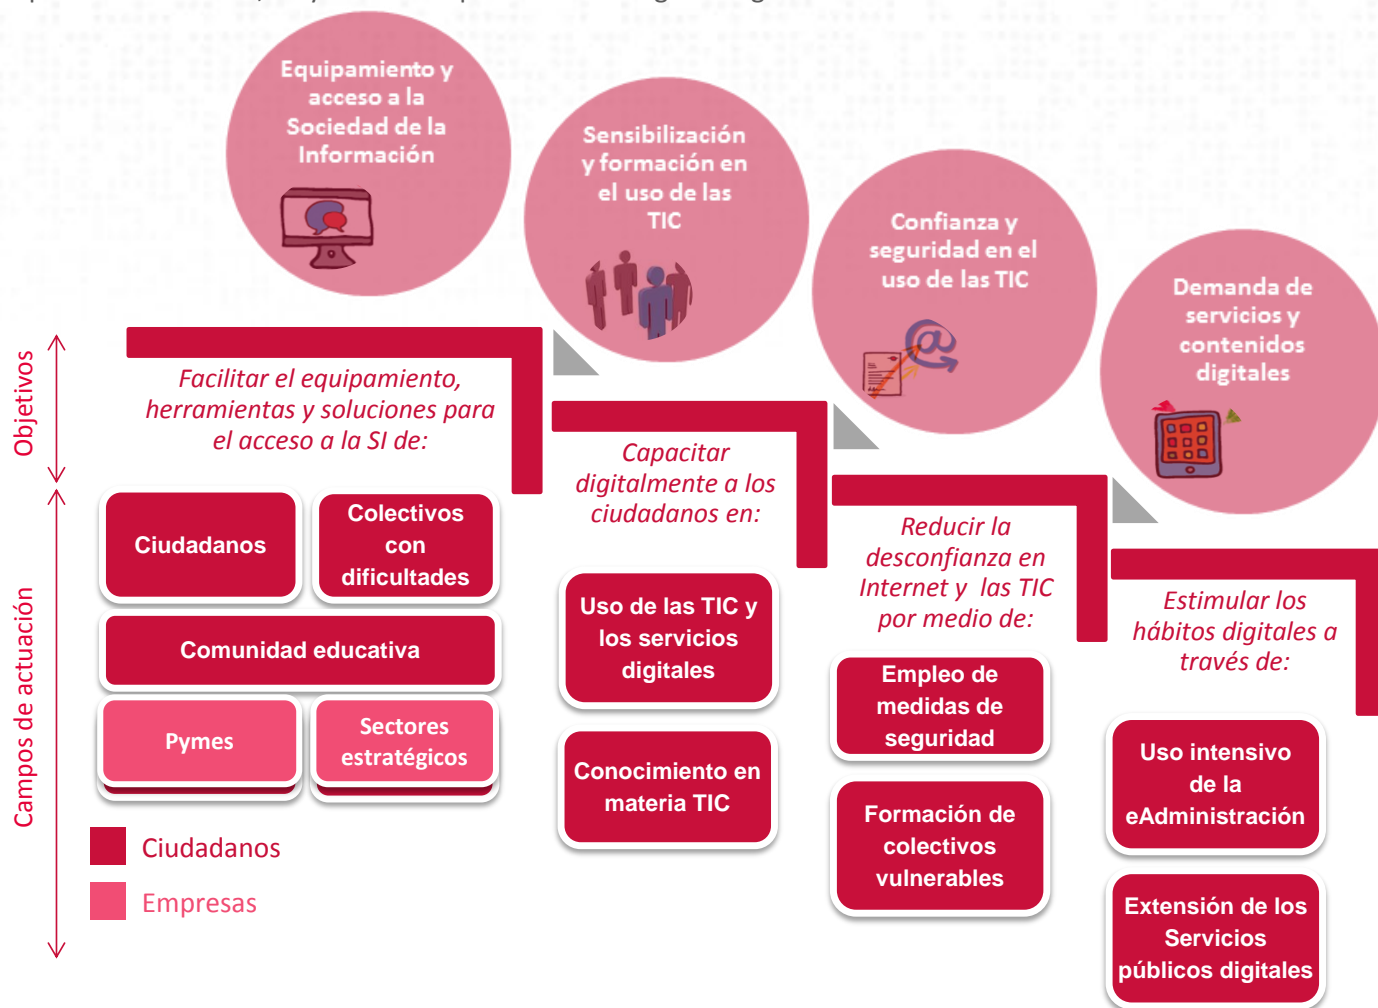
Equipamiento y acceso a la Sociedad de la Información

Sensibilización y formación en el uso de las TIC

Confianza y seguridad en el uso de las TIC

Demanda de servicios y contenidos digitales

Objetivos

Campos de actuación

Facilitar el equipamiento, herramientas y soluciones para el acceso a la SI de:

Ciudadanos

Colectivos con dificultades

Comunidad educativa

Pymes

Sectores estratégicos

Ciudadanos

Empresas

Capacitar digitalmente a los ciudadanos en:

Uso de las TIC y los servicios digitales

Conocimiento en materia TIC

Reducir la desconfianza en Internet y las TIC por medio de:

Empleo de medidas de seguridad

Formación de colectivos vulnerables

Estimular los hábitos digitales a través de:

Uso intensivo de la eAdministración

Extensión de los Servicios públicos digitales